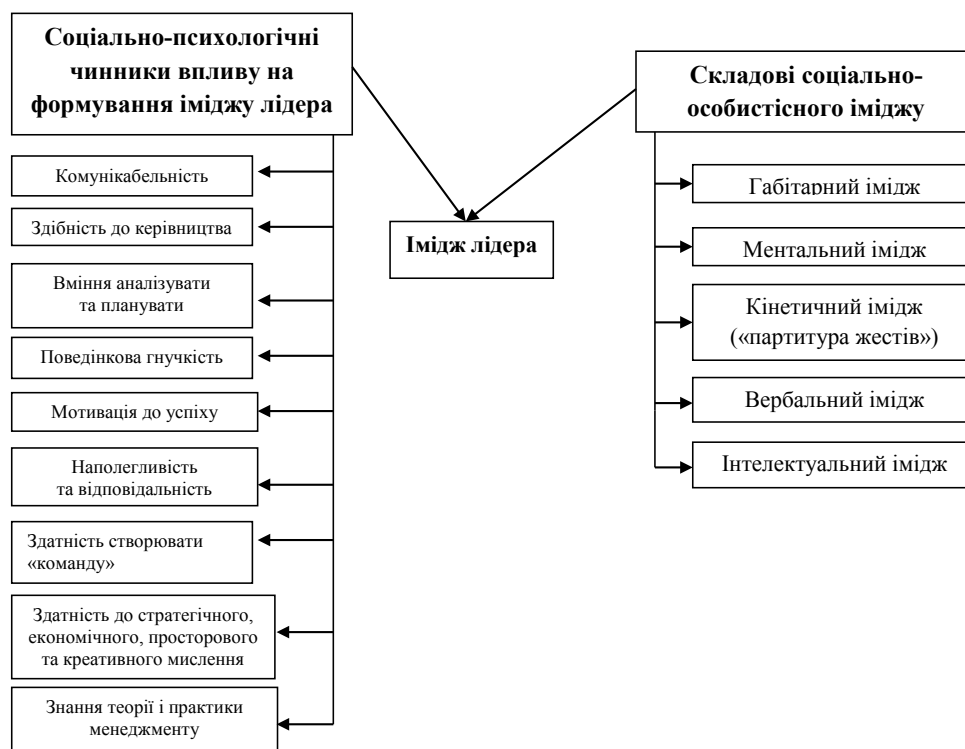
Соціально-психологічні чинники впливу на формування іміджу лідера

Комунікабельність

Здібність до керівництва

Вміння аналізувати та планувати

Поведінкова гнучкість

Мотивація до успіху

Наполегливість та відповідальність

Здатність створювати «команду»

Здатність до стратегічного, економічного, просторового та креативного мислення

Знання теорії і практики менеджменту

Імідж лідера

Складові соціально-особистісного іміджу

Габітарний імідж

Ментальний імідж

Кінетичний імідж («партитура жестів»)

Вербальний імідж

Інтелектуальний імідж